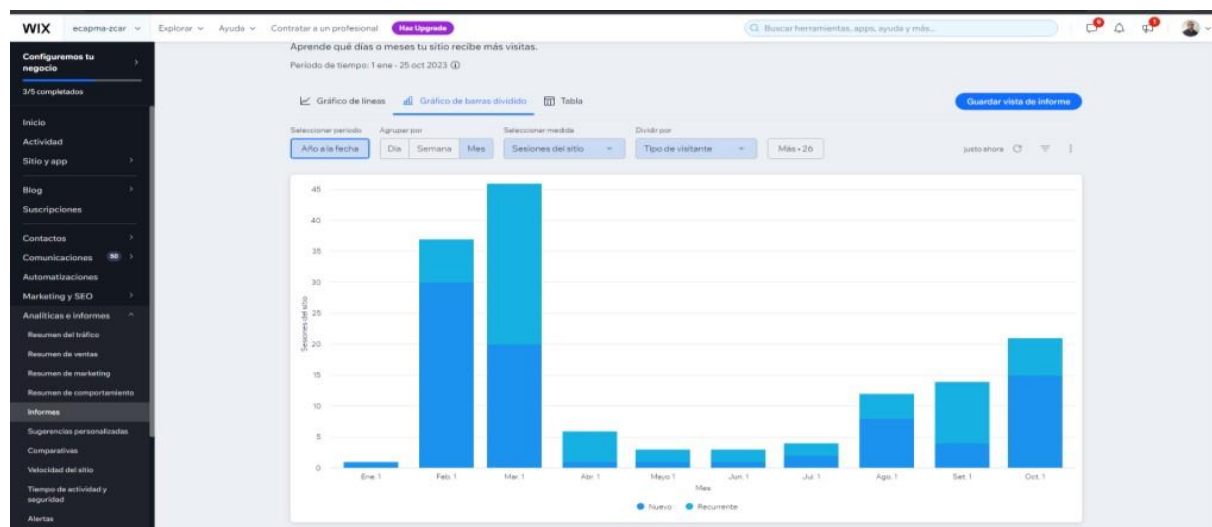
WIX ecapma-zcar Explorar Ayuda Contratar a un profesional Haz Upgrade

Buscar herramientas, apps, ayuda y más...

Configuremos tu negocio

3/5 completados

Inicio
Actividad
Sitio y app
Blog
Suscripciones
Contactos
Comunicaciones 50
Automatizaciones
Marketing y SEO
Analíticas e informes
Resumen del tráfico
Resumen de ventas
Resumen de marketing
Resumen de comportamiento
Informes
Sugerencias personalizadas
Comparativas
Velocidad del sitio
Tiempo de actividad y seguridad
Alertas

Aprende qué días o meses tu sitio recibe más visitas.

Período de tiempo: 1 ene - 25 oct 2023

Gráfico de líneas Gráfico de barras dividido Tabla

Guardar vista de informe

Seleccionar período
Año a la fecha

Agrupar por
Día Semana Mes

Seleccionar medida
Sesiones del sitio

Dividir por
Tipo de visitante

Más • 26

justo ahora

45
40
35
30
25
20
15
10
5
0

Sesiones del sitio

Ene 1 Feb 1 Mar 1 Abr 1 May 1 Jun 1 Jul 1 Ago 1 Set 1 Oct 1

Mes

Nuevo Recurrente